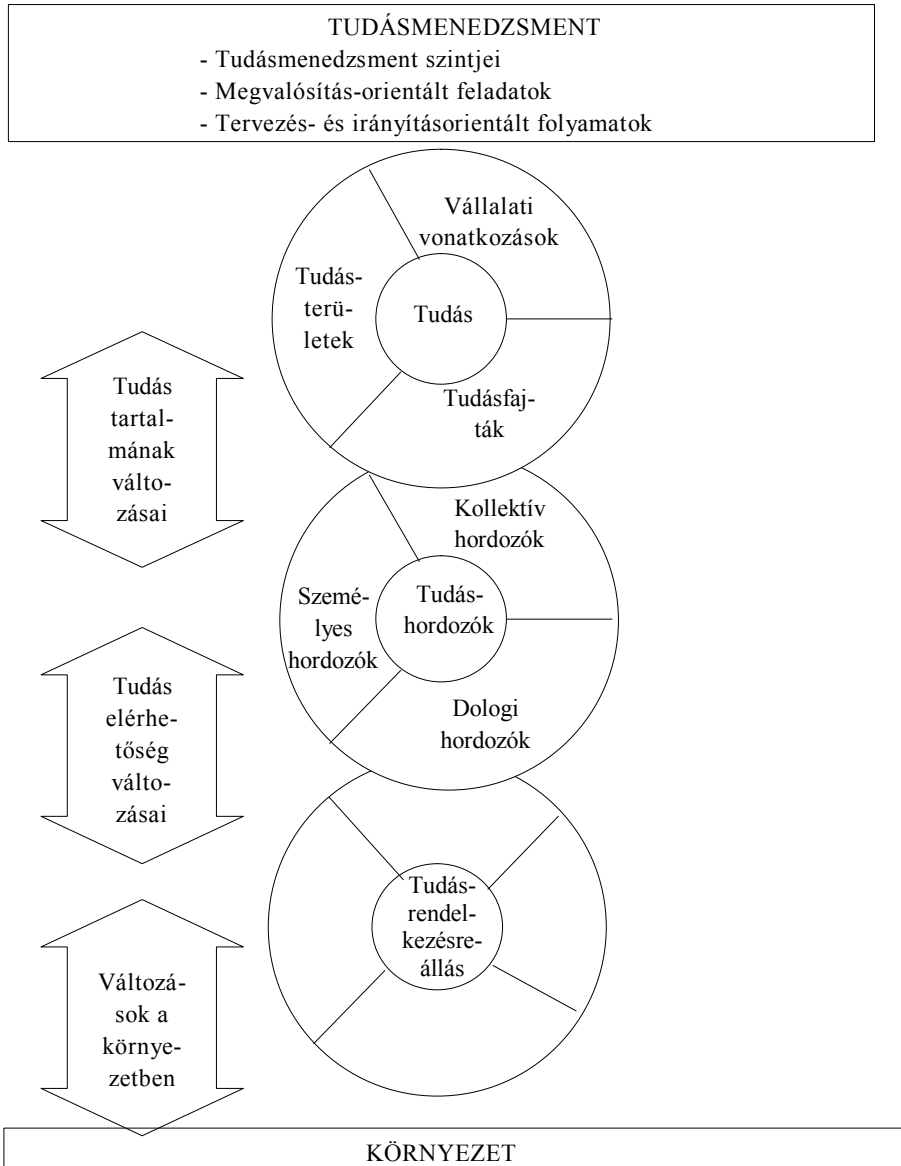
TUDÁSMENEDZSMENT
- Tudásmenedzsment szintjei
- Megvalósítás-orientált feladatok
- Tervezés- és irányításorientált folyamatok

Vállalati vonatkozások

Tudásterületek

Tudás

Tudásfajták

Tudás tartalmának változásai

Kollektív hordozók

Személyes hordozók

Tudáshordozók

Dologi hordozók

Tudás elérhetőség változásai

Tudásrendelkezésreállás

Változások a környezetben

KÖRNYEZET